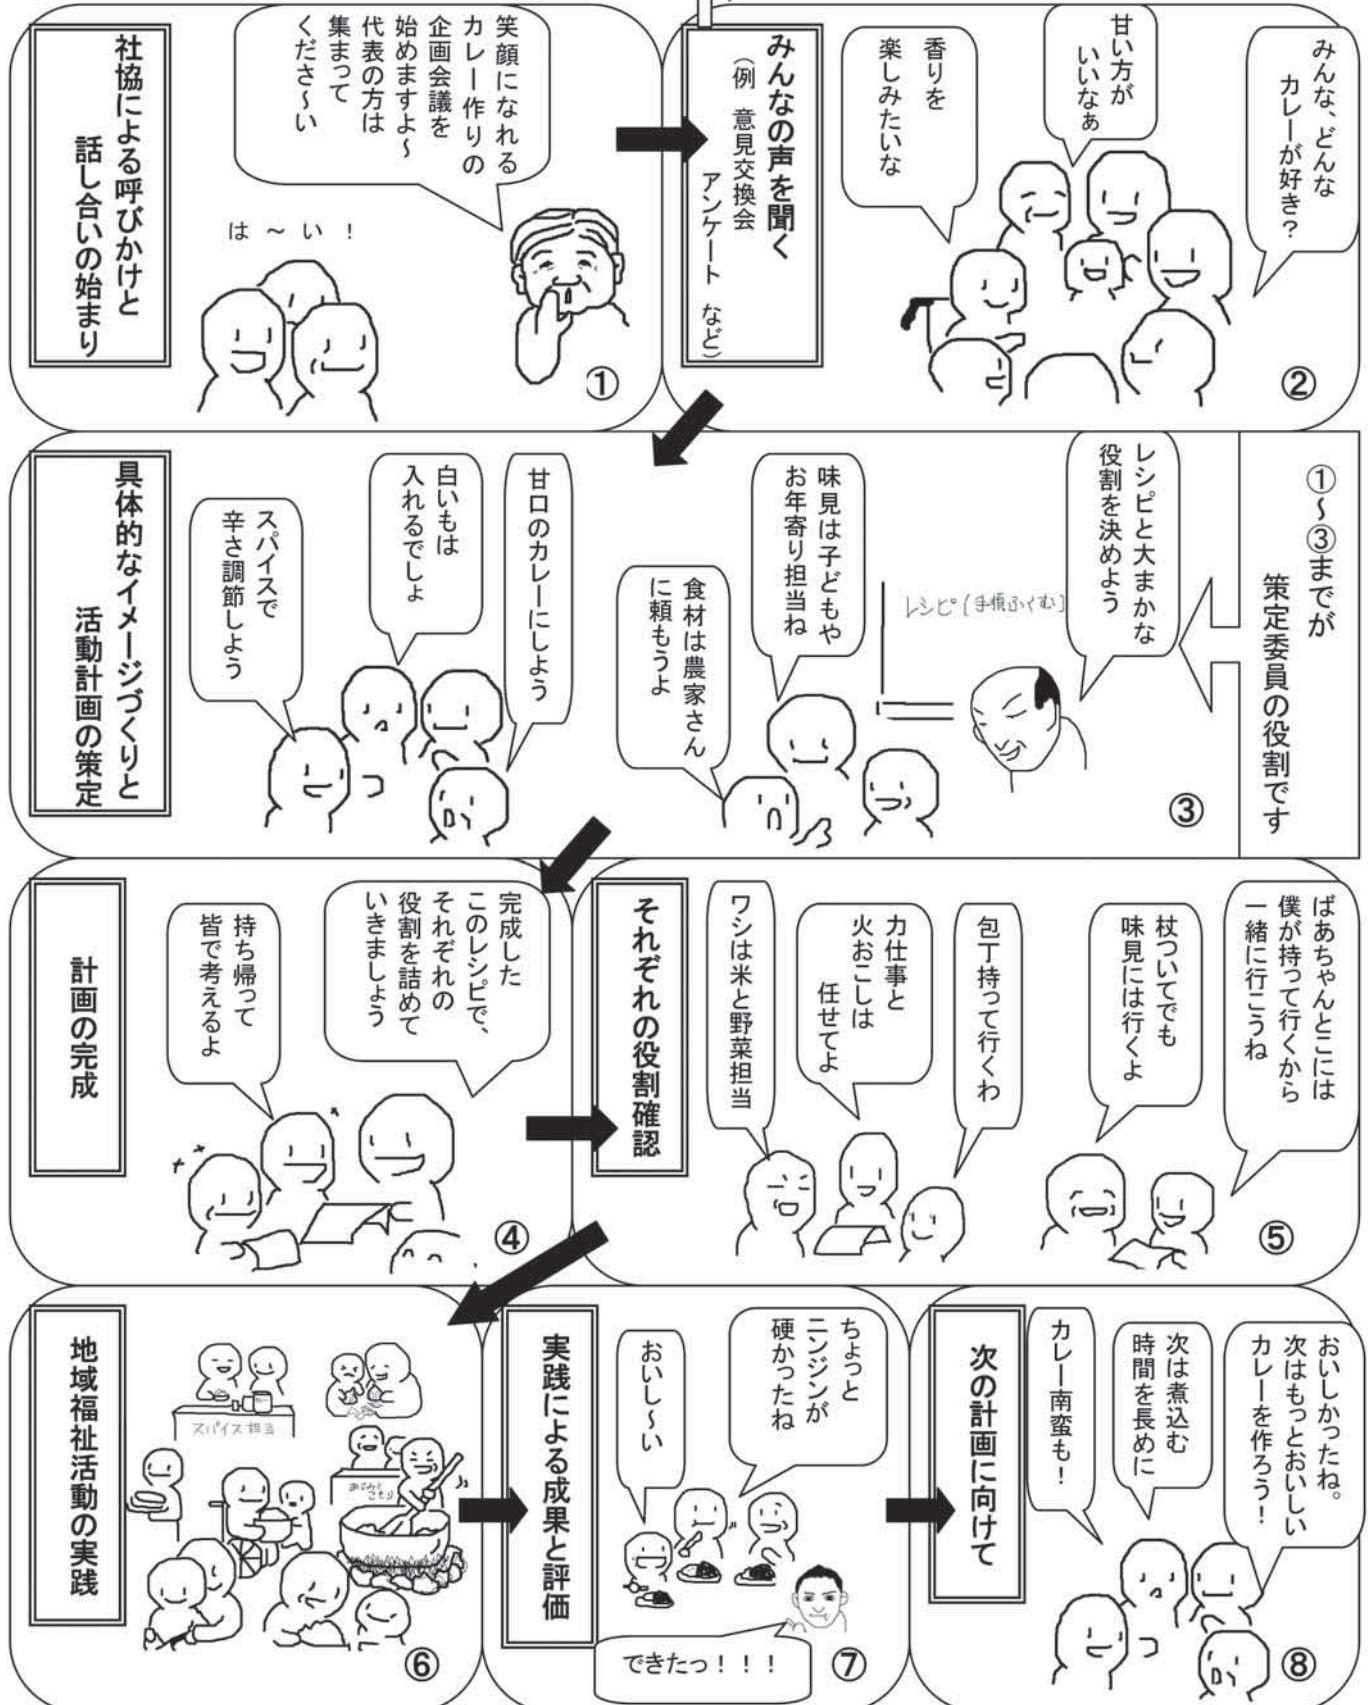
社協による呼びかけと話し合いの始まり

笑顔になれるカレー作りの企画会議を始めますよ～代表の方は集まってくださ～い

は～い！

①

みんなの声を聞く
（例　意見交換会　アンケート　など）

みんな、どんなカレーが好き？

甘い方がいいなぁ

香りを楽しみたいな

②

具体的なイメージづくりと活動計画の策定

スパイスで辛さ調節しよう

白いもは入れるでしょ

甘口のカレーにしよう

味見は子どもやお年寄り担当ね

食材は農家さんに頼もうよ

レシピと大まかな役割を決めよう

レシピ（手順ふくむ）

③

①～③までが策定委員の役割です

計画の完成

持ち帰って皆で考えるよ

完成したこのレシピで、それぞれの役割を詰めていきましょう

④

それぞれの役割確認

ワシは米と野菜担当

力仕事と火おこしは任せてよ

包丁持って行くわ

杖ついてでも味見には行くよ

ばあちゃんとこには僕が持って行くから一緒に行こうね

⑤

地域福祉活動の実践

スパイス担当

⑥

実践による成果と評価

おいし～い

ちょっとニンジンが硬かったね

できたっ！！！

⑦

次の計画に向けて

カレー南蛮も！

次は煮込む時間を長めに

おいしかったね。次はもっとおいしいカレーを作ろう！

⑧